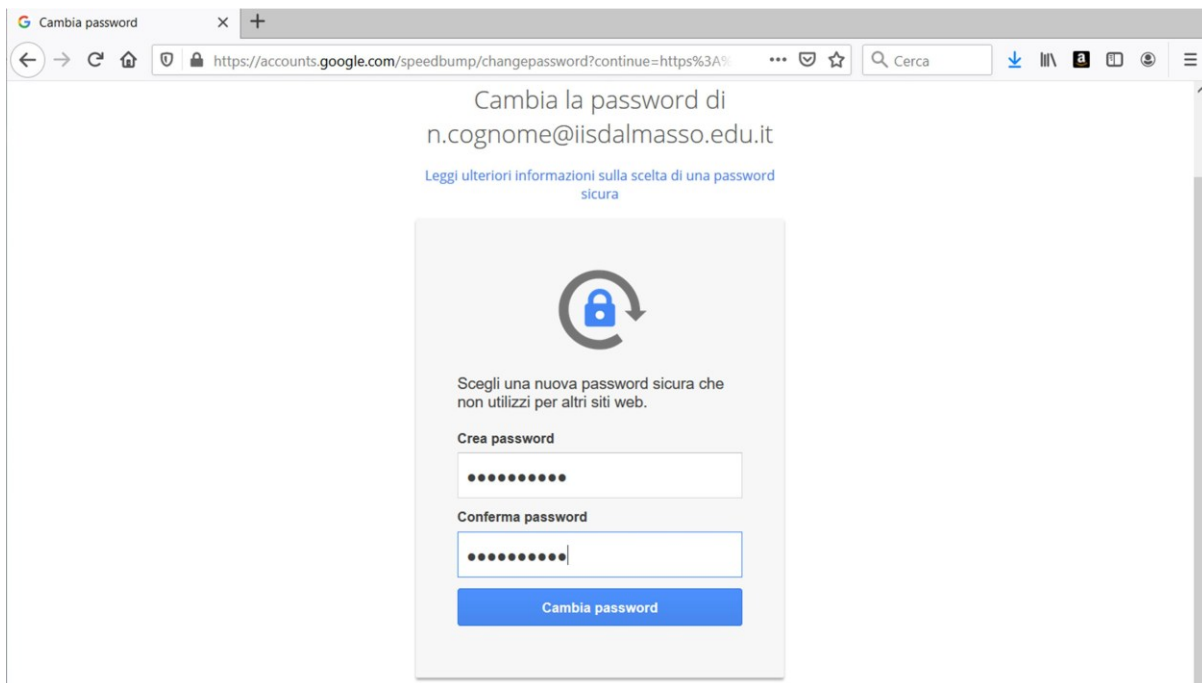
Cambia password

https://accounts.google.com/speedbump/changepassword?continue=https%3A%

Cerca

Cambia la password di n.cognome@iisdalmasso.edu.it

Leggi ulteriori informazioni sulla scelta di una password sicura

Scegli una nuova password sicura che non utilizzi per altri siti web.

Crea password

••••••••••

Conferma password

••••••••••

Cambia password